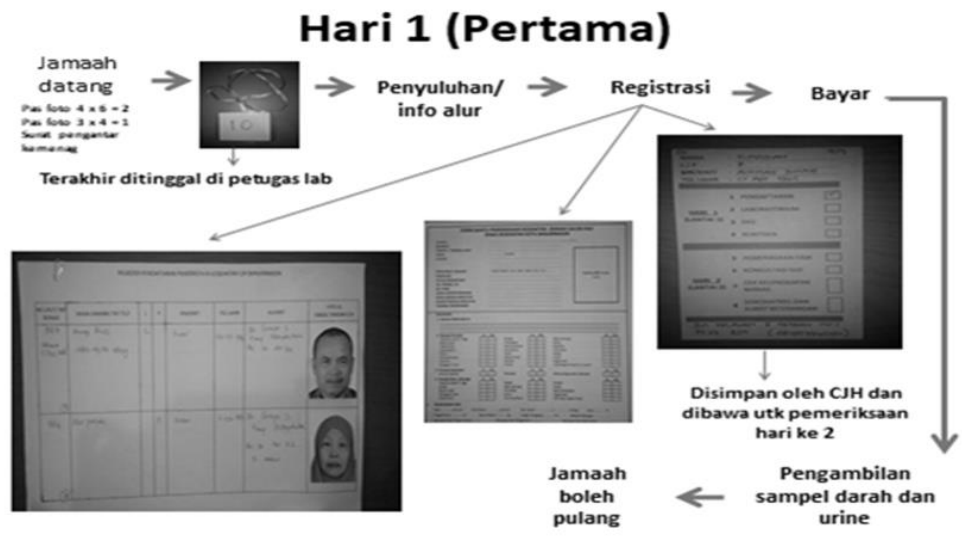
Hari 1 (Pertama)

Jamaah datang

Pas foto 4 x 6 = 2
Pas foto 3 x 4 = 1
Surat pengantar kemenag

10

Terakhir ditinggal di petugas lab

Penyuluhan/ info alur

Registrasi

Bayar

Disimpan oleh CJH dan dibawa utk pemeriksaan hari ke 2

Pengambilan sampel darah dan urine

Jamaah boleh pulang